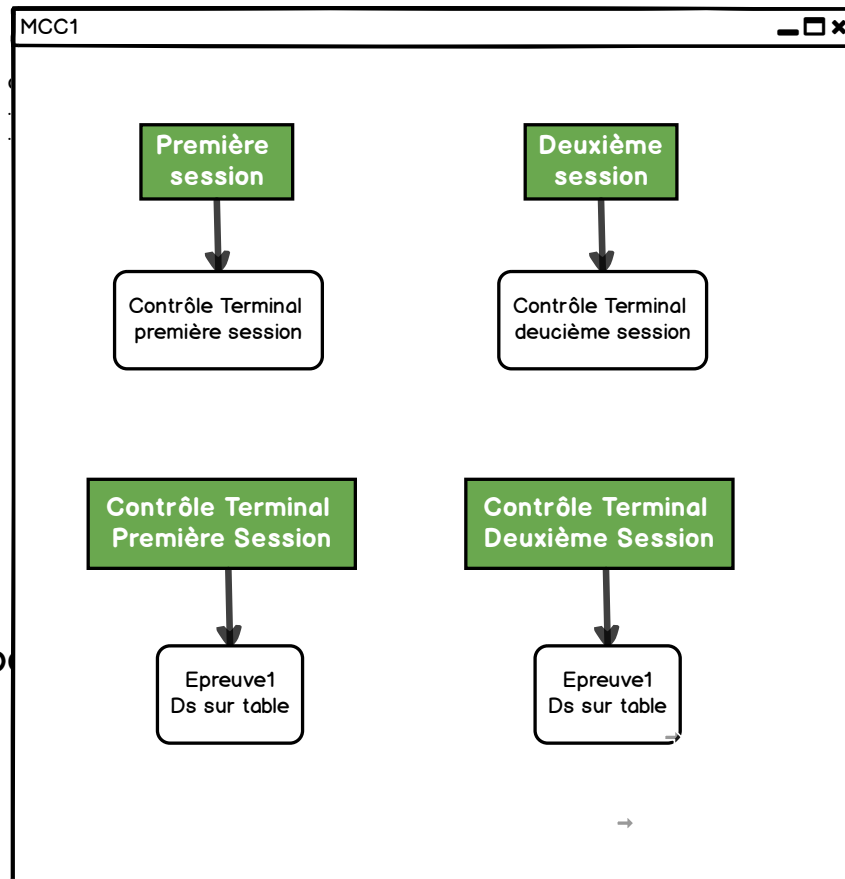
MCC1

Première session

Contrôle Terminal première session

Deuxième session

Contrôle Terminal deucième session

Contrôle Terminal Première Session

Epreuve1 Ds sur table

Contrôle Terminal Deuxième Session

Epreuve1 Ds sur table